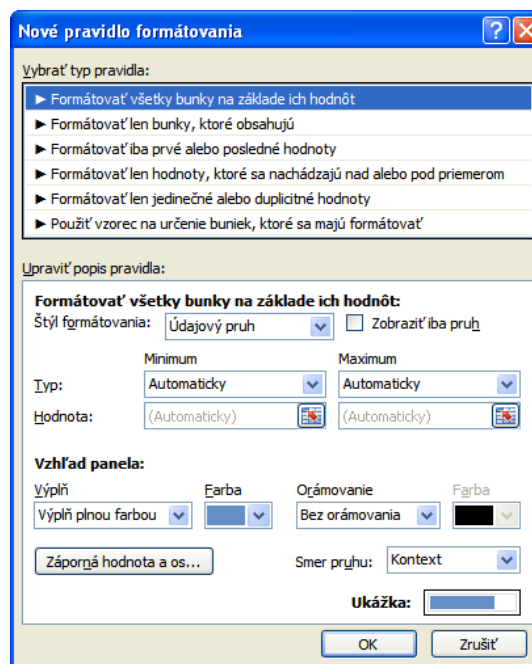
Nové pravidlo formátovania

Vybrať typ pravidla:

► Formátovať všetky bunky na základe ich hodnôt
► Formátovať len bunky, ktoré obsahujú
► Formátovať iba prvé alebo posledné hodnoty
► Formátovať len hodnoty, ktoré sa nachádzajú nad alebo pod priemerom
► Formátovať len jedinečné alebo duplicitné hodnoty
► Použiť vzorec na určenie buniek, ktoré sa majú formátovať

Upraviť popis pravidla:

Formátovať všetky bunky na základe ich hodnôt:
Štýl formátovania: Údajový pruh
Zobraziť iba pruh

Minimum
Maximum
Typ: Automaticky
Automaticky
Hodnota: (Automaticky)
(Automaticky)

Vzhľad panela:
Výplň
Farba
Orámovanie
Farba
Výplň plnou farbou
Bez orámovania

Záporná hodnota a os...
Smer pruhu: Kontext

Ukážka:

OK
Zrušiť